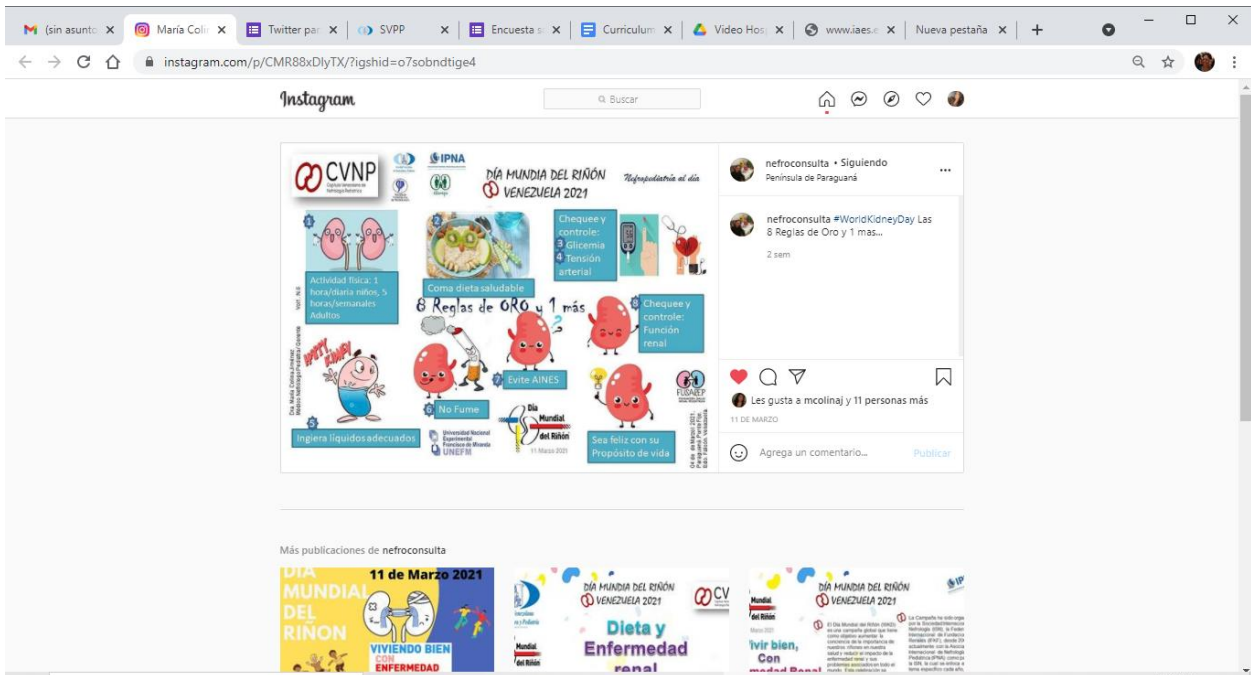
(sin asunto ×
María Coli ×
Twitter par ×
SVPP ×
Encuesta s ×
Curriculum ×
Video Hos ×
www.iaes.e ×
Nueva pestaña ×
+

instagram.com/p/CMR88xDlyTX/?igshid=o7sobndtige4

Instagram
Buscar

CVNP
Capítulo Venezolano de Nefrología Pediátrica
IPNA
DÍA MUNDIA DEL RIÑÓN VENEZUELA 2021
Nefropediatría al día

1 Actividad física: 1 hora/diaria niños, 5 horas/semanales Adultos
2 Coma dieta saludable
Chequee y controle: 3 Glicemia 4 Tensión arterial
8 Reglas de ORO y 1 más
8 Chequee y controle: Función renal
5 Ingiera líquidos adecuados
6 No Fume
7 Evite AINES
Sea feliz con su Propósito de vida
Día Mundial del Riñón 11 Marzo 2021
Universidad Nacional Experimental Francisco de Miranda UNEFM
FUNDANEP
Dra. María Colina Jiménez Médico Nefrólogo Pediatra/ Docente
Vet. N.8

nefroconsulta • Siguiendo
Península de Paraguaná
...
nefroconsulta #WorldKidneyDay Las 8 Reglas de Oro y 1 mas...
2 sem
Les gusta a mcolinaj y 11 personas más
11 DE MARZO
Agrega un comentario...
Publicar

Más publicaciones de nefroconsulta

DÍA MUNDIAL DEL RIÑON
11 de Marzo 2021
VIVIENDO BIEN CON ENFERMEDAD

DÍA MUNDIA DEL RIÑÓN VENEZUELA 2021
CV
Mundial del Riñón
Dieta y Enfermedad renal

DÍA MUNDIA DEL RIÑÓN VENEZUELA 2021
Mundial del Riñón
Marzo 2021
Vivir bien, Con enfermedad Renal